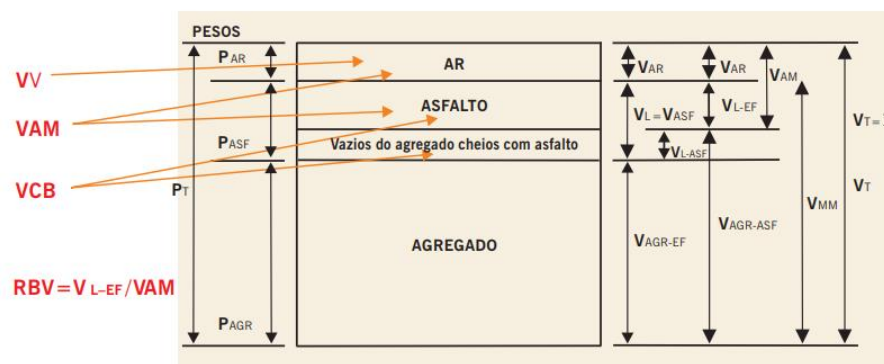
PESOS

VV

VAM

VCB

RBV=V L–EF/VAM

P AR

P ASF

P T

P AGR

AR

ASFALTO

Vazios do agregado cheios com asfalto

AGREGADO

V AR

V L = V ASF

V L-ASF

V AGR-EF

V AR

V L-EF

V AGR-ASF

V AM

V MM

V T = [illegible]

V T